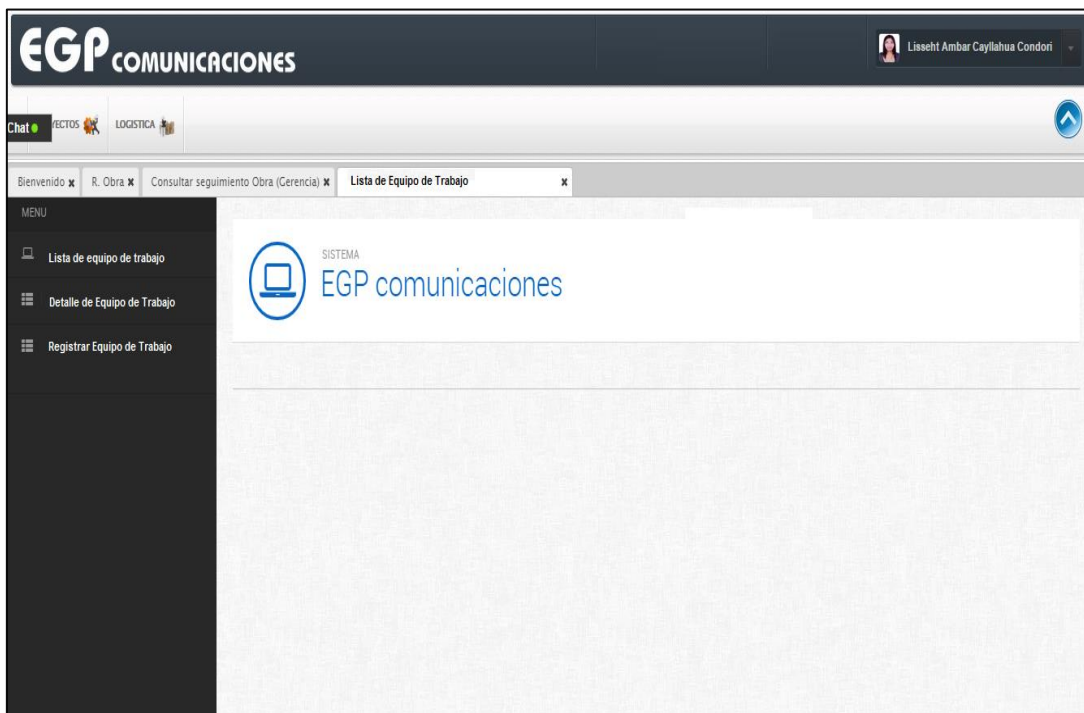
EGP COMUNICACIONES

Lisseht Ambar Cayllahua Condori

Chat YECTOS LOGISTICA

Bienvenido ✖ R. Obra ✖ Consultar seguimiento Obra (Gerencia) ✖ Lista de Equipo de Trabajo ✖

MENU

Lista de equipo de trabajo

Detalle de Equipo de Trabajo

Registrar Equipo de Trabajo

SISTEMA

EGP comunicaciones